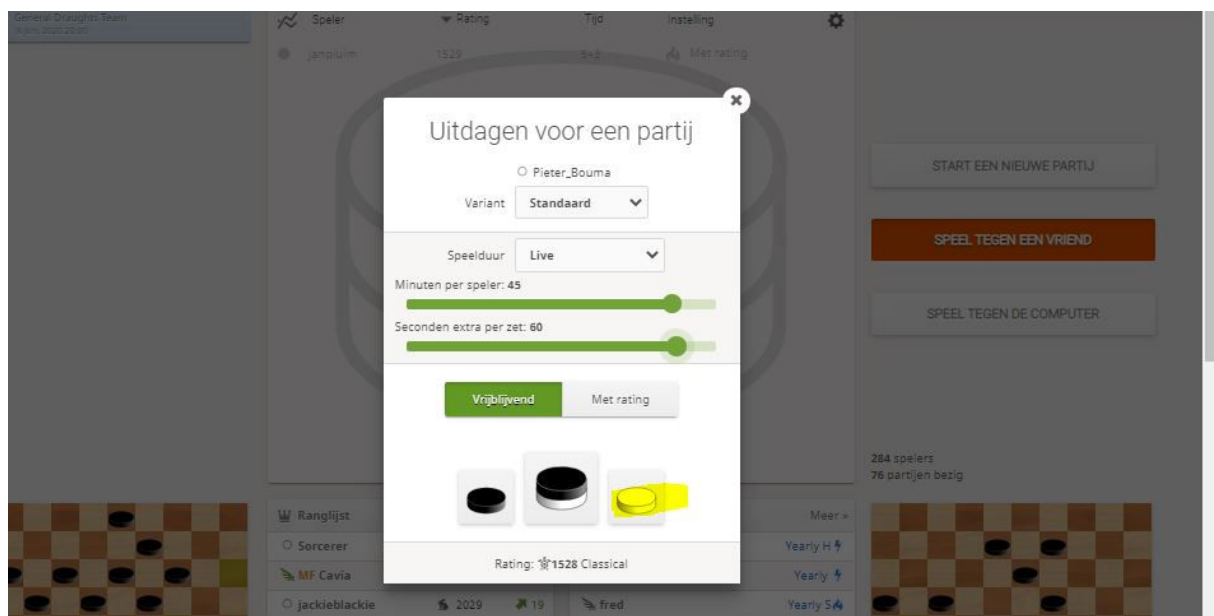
General Draughts Team
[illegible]

Speler
Rating
Tijd
Instelling

janpluim
1529
5+5
Met rating

Uitdagen voor een partij

Pieter_Bouma

Variant Standaard

Speelduur Live

Minuten per speler: 45

Seconden extra per zet: 60

Vrijblijvend
Met rating

Rating: 1528 Classical

START EEN NIEUWE PARTIJ

SPEEL TEGEN EEN VRIEND

SPEEL TEGEN DE COMPUTER

284 spelers
76 partijen bezig

Ranglijst
Meer »
Sorcerer
Yearly H
MF Cavia
Yearly
jackieblackie
2029
19
fred
Yearly S